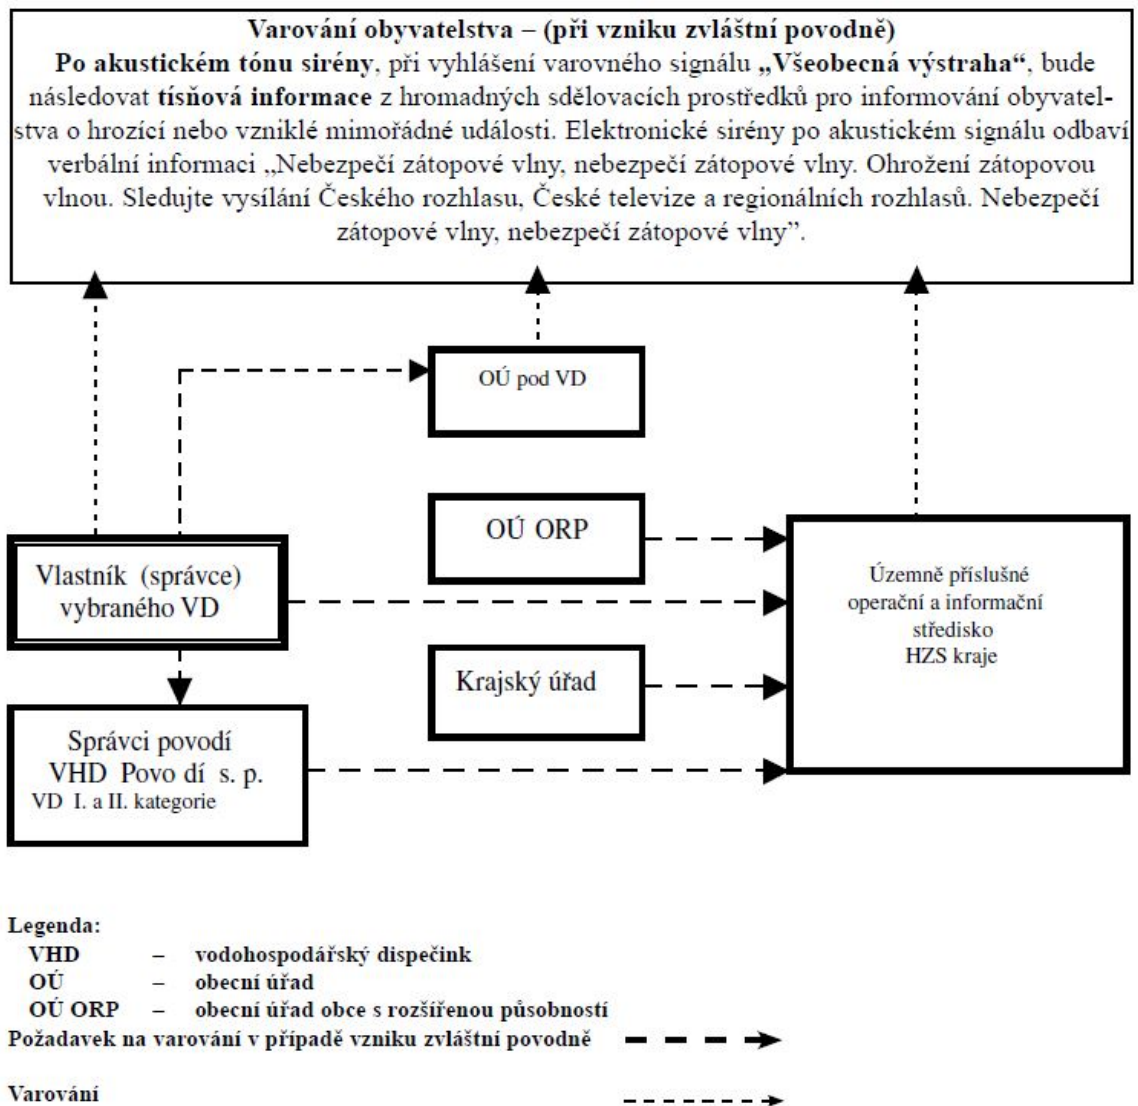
Varování obyvatelstva – (při vzniku zvláštní povodně)
Po akustickém tónu sirény, při vyhlášení varovného signálu „Všeobecná výstraha“, bude následovat tísňová informace z hromadných sdělovacích prostředků pro informování obyvatelstva o hrozící nebo vzniklé mimořádné události. Elektronické sirény po akustickém signálu odbaví verbální informaci „Nebezpečí zátopové vlny, nebezpečí zátopové vlny. Ohrožení zátopovou vlnou. Sledujte vysílání Českého rozhlasu, České televize a regionálních rozhlasů. Nebezpečí zátopové vlny, nebezpečí zátopové vlny”.

OÚ pod VD

OÚ ORP

Vlastník (správce) vybraného VD

Územně příslušné operační a informační středisko HZS kraje

Krajský úřad

Správci povodí VHD Povo dí s. p.
VD I. a II. kategorie

Legenda:
VHD – vodohospodářský dispečink
OÚ – obecní úřad
OÚ ORP – obecní úřad obce s rozšířenou působností
Požadavek na varování v případě vzniku zvláštní povodně

Varování